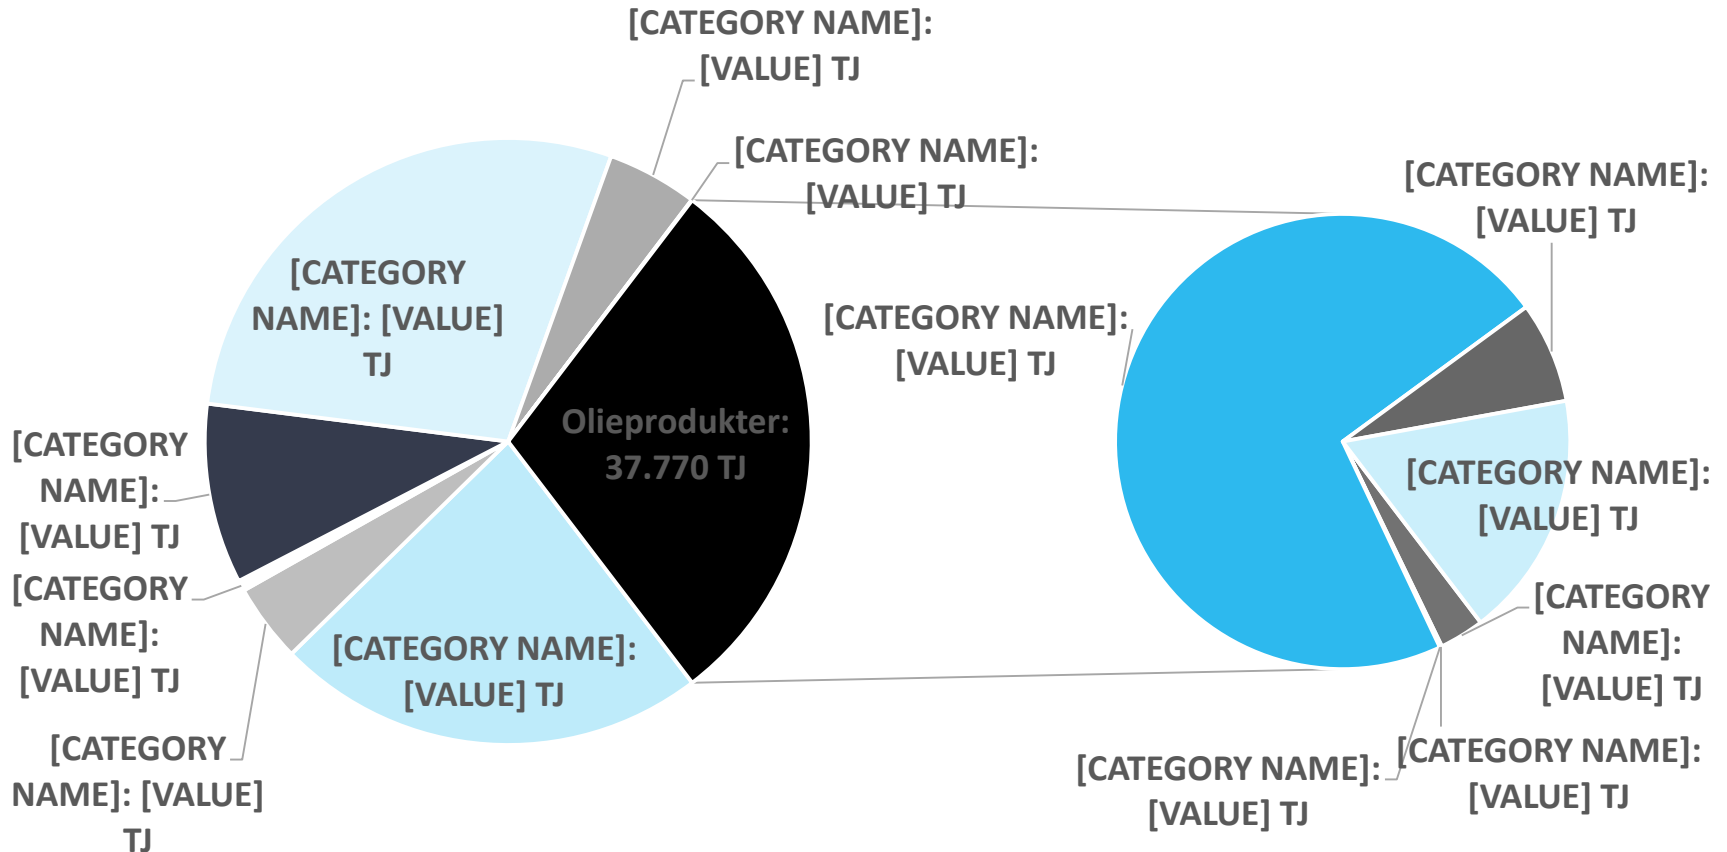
[CATEGORY NAME]: [VALUE] TJ

[CATEGORY NAME]: [VALUE] TJ

[CATEGORY NAME]: [VALUE] TJ

Olieprodukter: 37.770 TJ

[CATEGORY NAME]: [VALUE] TJ

[CATEGORY NAME]: [VALUE] TJ

[CATEGORY NAME]: [VALUE] TJ

[CATEGORY NAME]: [VALUE] TJ

[CATEGORY NAME]: [VALUE] TJ

[CATEGORY NAME]: [VALUE] TJ

[CATEGORY NAME]: [VALUE] TJ

[CATEGORY NAME]: [VALUE] TJ

[CATEGORY NAME]: [VALUE] TJ

[CATEGORY NAME]: [VALUE] TJ